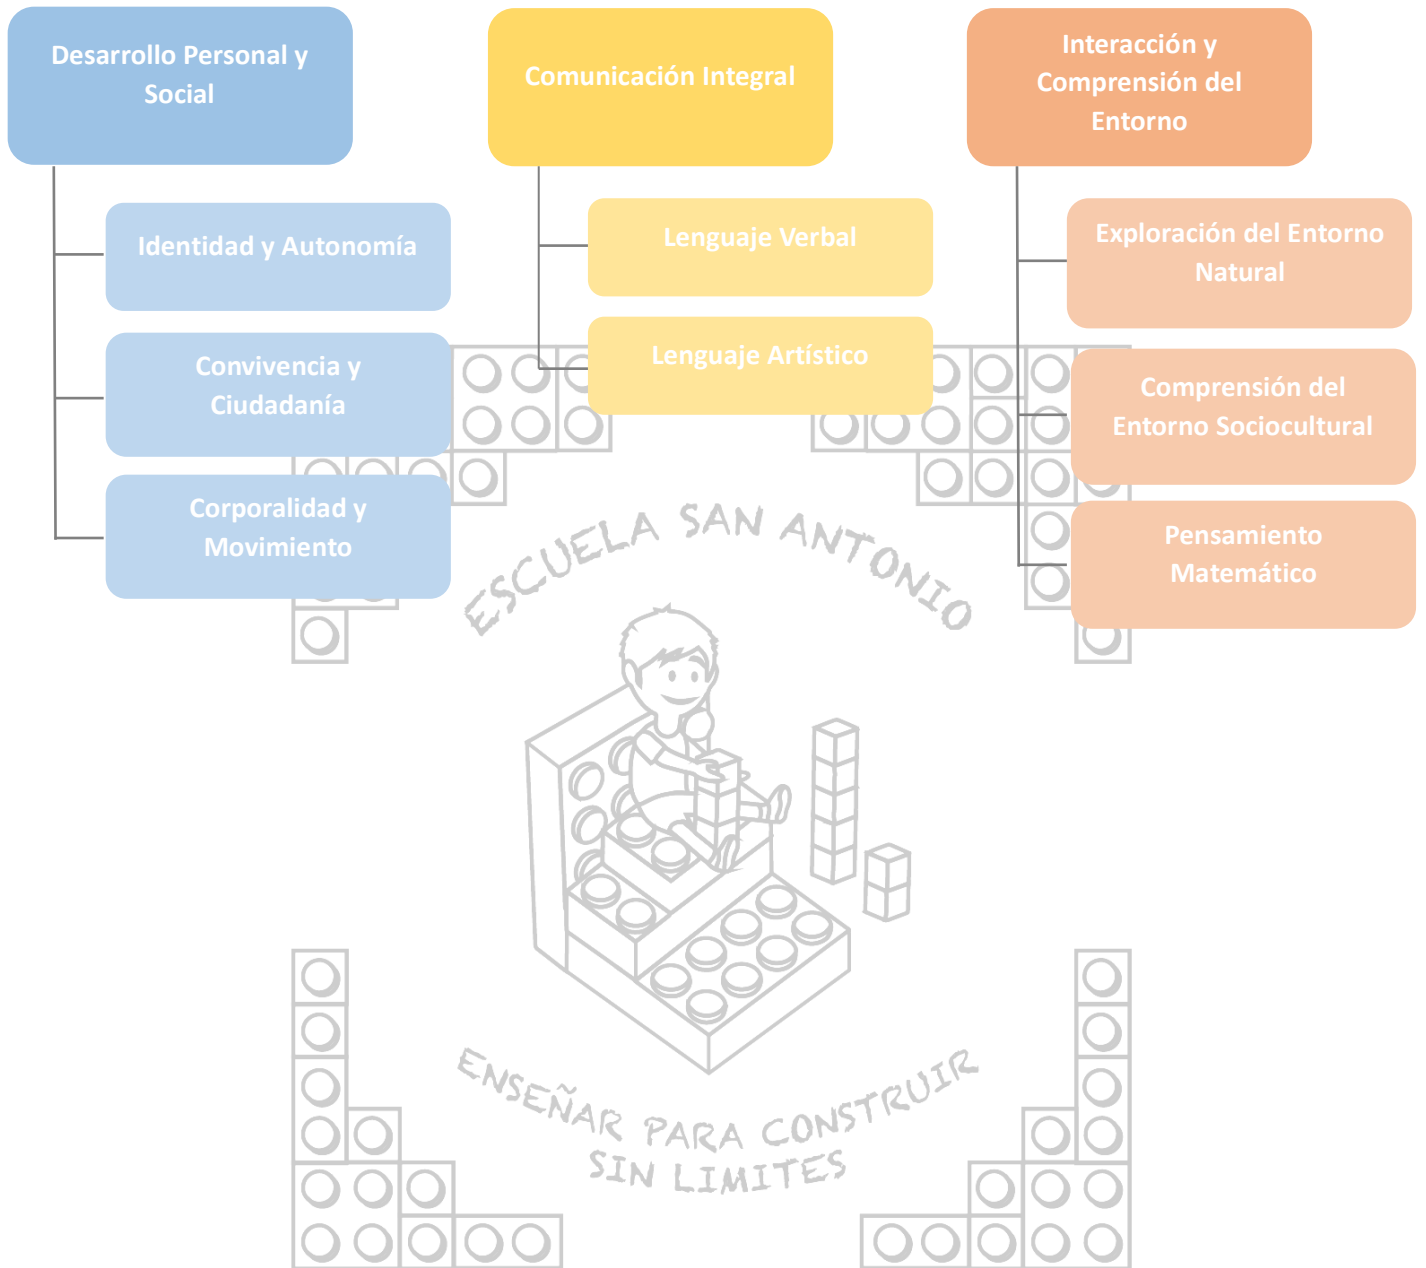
Desarrollo Personal y Social

Identidad y Autonomía

Convivencia y Ciudadanía

Corporalidad y Movimiento

Comunicación Integral

Lenguaje Verbal

Lenguaje Artístico

Interacción y Comprensión del Entorno

Exploración del Entorno Natural

Comprensión del Entorno Sociocultural

Pensamiento Matemático

ESCUELA SAN ANTONIO

ENSEÑAR PARA CONSTRUIR SIN LIMITES